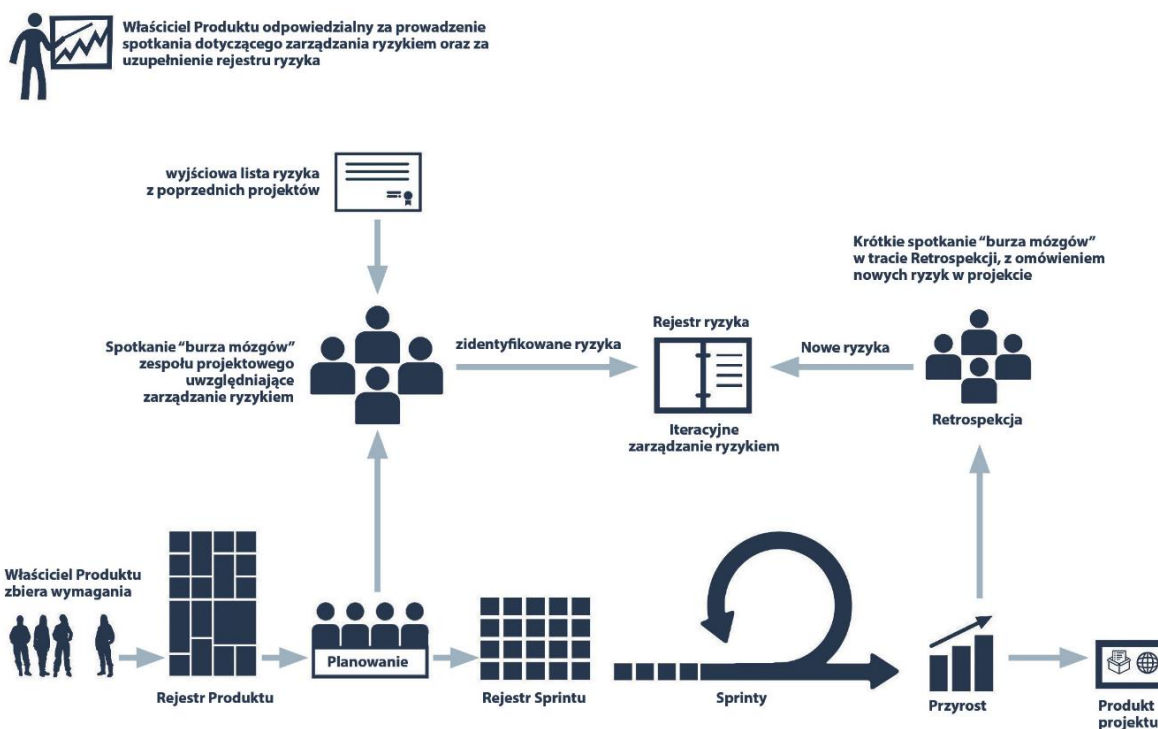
Właściciel Produktu odpowiedzialny za prowadzenie spotkania dotyczącego zarządzania ryzykiem oraz za uzupełnienie rejestru ryzyka

wyjściowa lista ryzyka z poprzednich projektów

Krótkie spotkanie "burza mózgów" w tracie Retrospekcji, z omówieniem nowych ryzyk w projekcie

Spotkanie "burza mózgów" zespołu projektowego uwzględniające zarządzanie ryzykiem

zidentyfikowane ryzyka

Rejestr ryzyka

Nowe ryzyka

Iteracyjne zarządzanie ryzykiem

Retrospekcja

Właściciel Produktu zbiera wymagania

Planowanie

Rejestr Produktu

Rejestr Sprintu

Sprinty

Przyrost

Produkt projektu